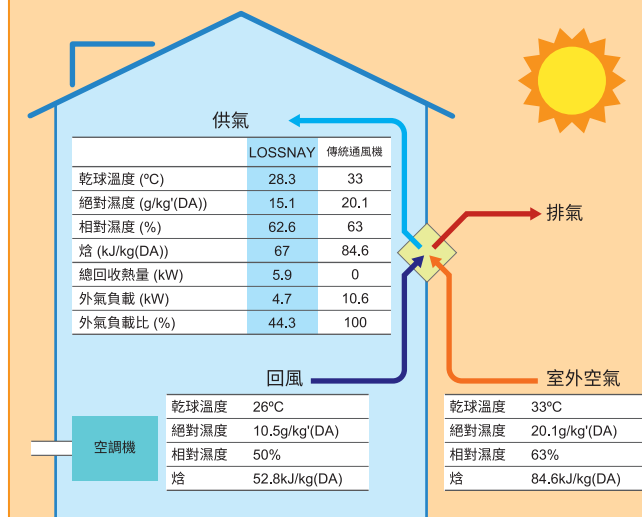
供氣

|  | LOSSNAY | 傳統通風機 |
|---|---|---|
| 乾球溫度 (ºC) | 28.3 | 33 |
| 絕對濕度 (g/kg'(DA)) | 15.1 | 20.1 |
| 相對濕度 (%) | 62.6 | 63 |
| 焓 (kJ/kg(DA)) | 67 | 84.6 |
| 總回收熱量 (kW) | 5.9 | 0 |
| 外氣負載 (kW) | 4.7 | 10.6 |
| 外氣負載比 (%) | 44.3 | 100 |

排氣

回風

室外空氣

空調機

| 乾球溫度 | 26ºC |
|---|---|
| 絕對濕度 | 10.5g/kg'(DA) |
| 相對濕度 | 50% |
| 焓 | 52.8kJ/kg(DA) |

| 乾球溫度 | 33ºC |
|---|---|
| 絕對濕度 | 20.1g/kg'(DA) |
| 相對濕度 | 63% |
| 焓 | 84.6kJ/kg(DA) |